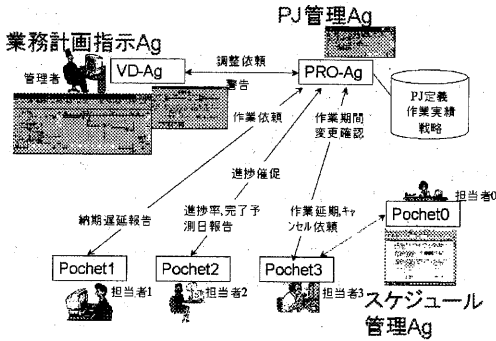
PJ管理Ag

業務計画指示Ag

管理者

VD-Ag

調整依頼

警告

PRO-Ag

PJ定義
作業実績
戦略

作業依頼

作業期間
変更確認

進捗催促

納期遅延報告

進捗率,完了予測日報告

作業延期,キャンセル依頼

担当者0

Pochet0

Pochet1

Pochet2

Pochet3

担当者1

担当者2

担当者3

スケジュール
管理Ag